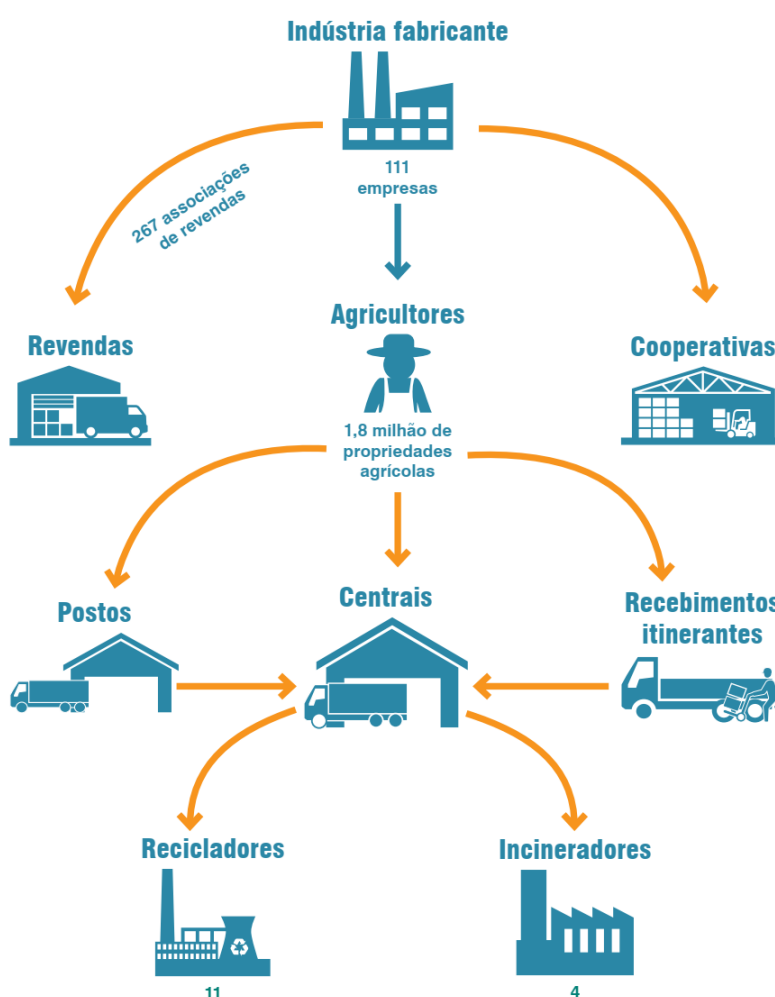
Indústria fabricante

111 empresas

267 associações de revendas

Revendas

Agricultores

1,8 milhão de propriedades agrícolas

Cooperativas

Postos

Centrais

Recebimentos itinerantes

Recicladores

11

Incineradores

4